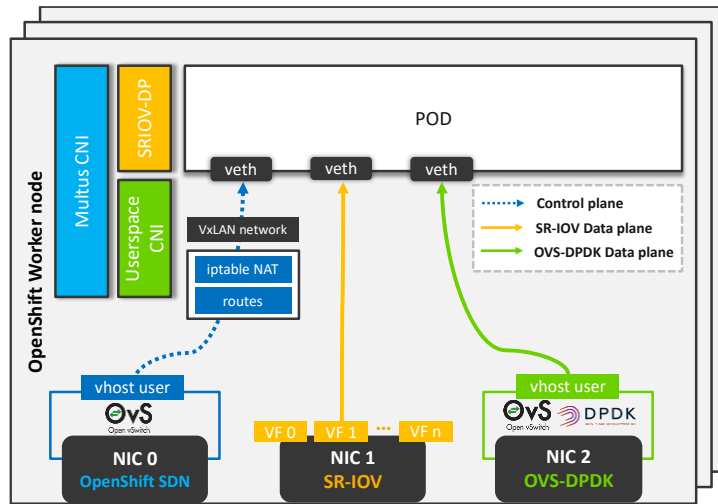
OpenShift Worker node

Multus CNI

SRIOV-DP

Userspace CNI

POD

veth

veth

veth

VxLAN network

iptable NAT

routes

Control plane

SR-IOV Data plane

OVS-DPDK Data plane

vhost user

OvS Open vSwitch

NIC 0
OpenShift SDN

VF 0

VF 1

...

VF n

NIC 1
SR-IOV

vhost user

OvS Open vSwitch

DPDK

NIC 2
OVS-DPDK